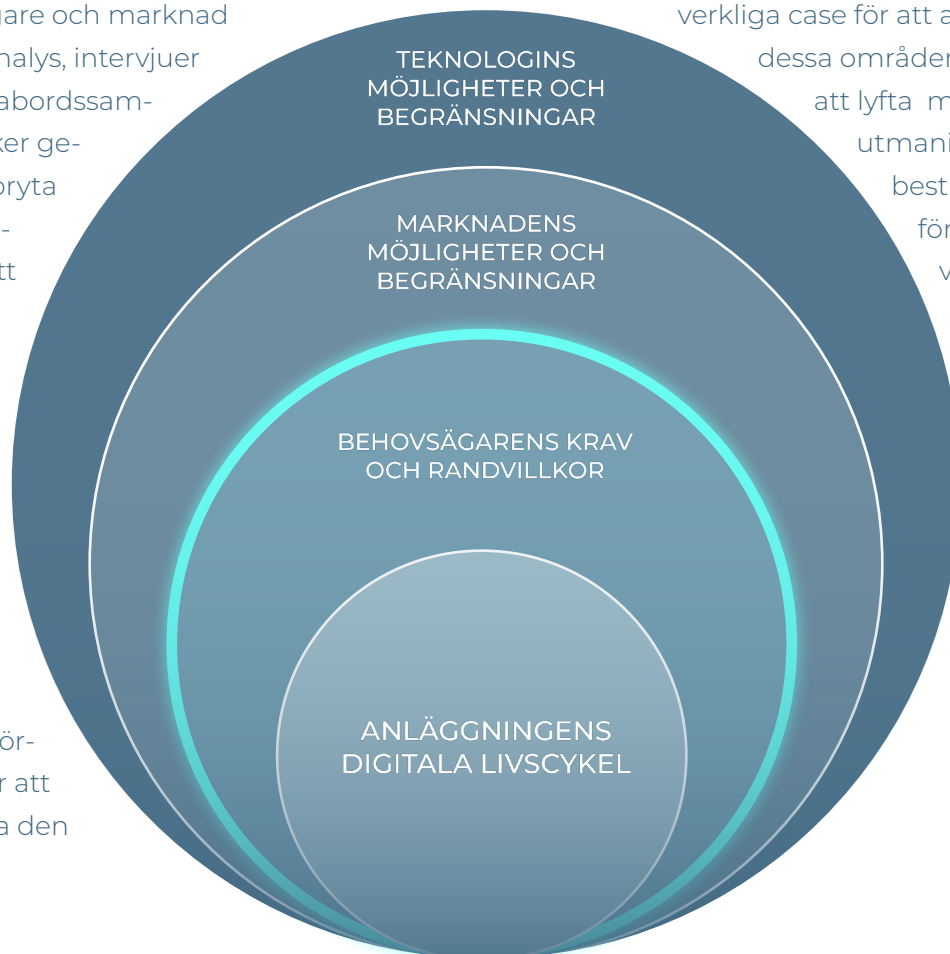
nare och marknad
nalys, intervjuer
abordssam-
ker ge-
oryta
-
tt

ör-
r att
a den

verkliga case för att a
dessa områden
att lyfta m
utmani
best
för
v

TEKNOLOGINS MÖJLIGHETER OCH BEGRÄNSNINGAR

MARKNADENS MÖJLIGHETER OCH BEGRÄNSNINGAR

BEHOVSÄGARENS KRAV OCH RANDVILLKOR

ANLÄGGNINGENS DIGITALA LIVSCYKEL